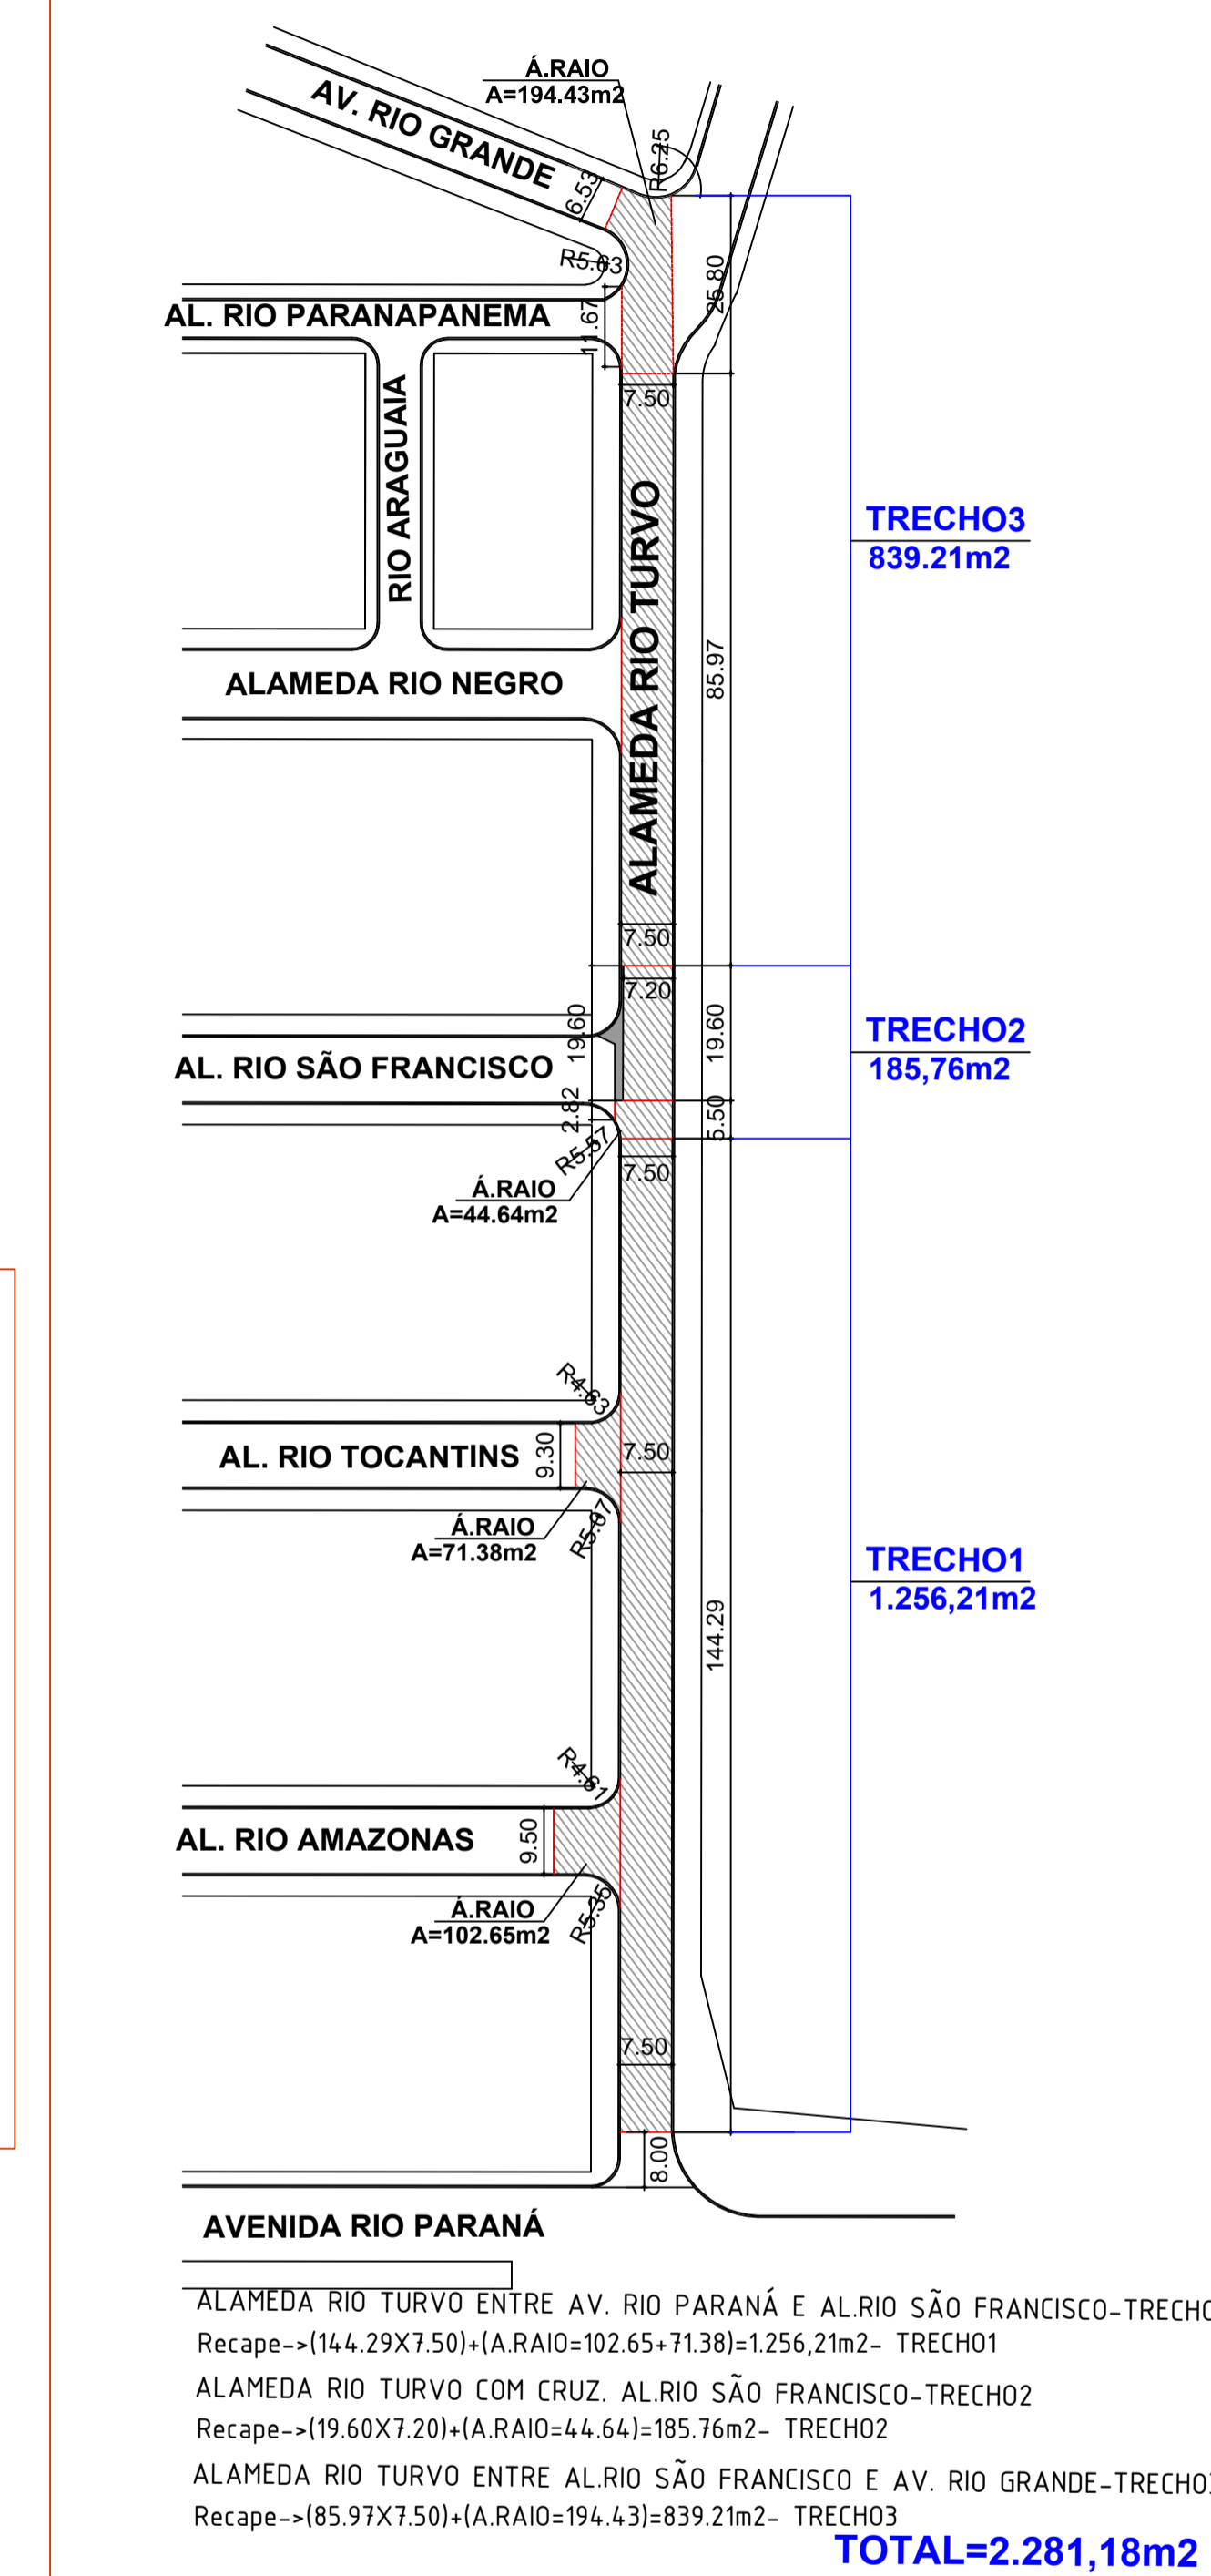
Á.RAIO
A=194.43m2
AV. RIO GRANDE
6.53
R6.25
R5.63
AL. RIO PARANAPANEMA
1.67
25.80
7.50
RIO ARAGUAIA
ALAMEDA RIO TURVO
TRECHO3
839.21m2
85.97
ALAMEDA RIO NEGRO
7.50
7.20
19.60
19.60
TRECHO2
185,76m2
AL. RIO SÃO FRANCISCO
2.82
5.50
R5.57
7.50
Á.RAIO
A=44.64m2
R4.83
AL. RIO TOCANTINS
9.30
7.50
Á.RAIO
A=71.38m2
R5.67
TRECHO1
1.256,21m2
144.29
R4.81
AL. RIO AMAZONAS
9.50
Á.RAIO
A=102.65m2
R5.35
7.50
8.00
AVENIDA RIO PARANÁ

ALAMEDA RIO TURVO ENTRE AV. RIO PARANÁ E AL.RIO SÃO FRANCISCO-TRECHO
Recape->(144.29X7.50)+(A.RAIO=102.65+71.38)=1.256,21m2- TRECHO1

ALAMEDA RIO TURVO COM CRUZ. AL.RIO SÃO FRANCISCO-TRECHO2
Recape->(19.60X7.20)+(A.RAIO=44.64)=185.76m2- TRECHO2

ALAMEDA RIO TURVO ENTRE AL.RIO SÃO FRANCISCO E AV. RIO GRANDE-TRECHO
Recape->(85.97X7.50)+(A.RAIO=194.43)=839.21m2- TRECHO3
TOTAL=2.281,18m2